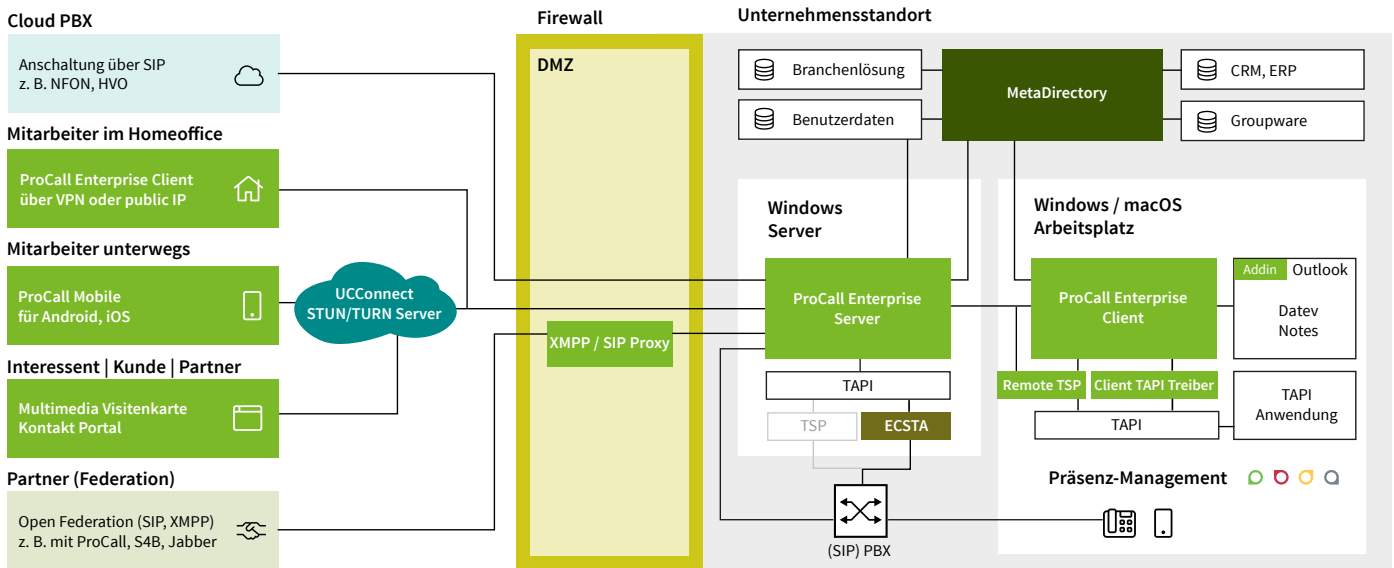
Cloud PBX

Anschaltung über SIP z. B. NFON, HVO

Mitarbeiter im Homeoffice

ProCall Enterprise Client über VPN oder public IP

Mitarbeiter unterwegs

ProCall Mobile für Android, iOS

Interessent | Kunde | Partner

Multimedia Visitenkarte Kontakt Portal

Partner (Federation)

Open Federation (SIP, XMPP) z. B. mit ProCall, S4B, Jabber

UCConnect STUN/TURN Server

Firewall

DMZ

XMPP / SIP Proxy

Unternehmensstandort

Branchenlösung

Benutzerdaten

MetaDirectory

CRM, ERP

Groupware

Windows Server

ProCall Enterprise Server

TAPI

TSP

ECSTA

Windows / macOS Arbeitsplatz

ProCall Enterprise Client

Addin

Outlook

Datev

Notes

Remote TSP

Client TAPI Treiber

TAPI

TAPI Anwendung

Präsenz-Management

(SIP) PBX